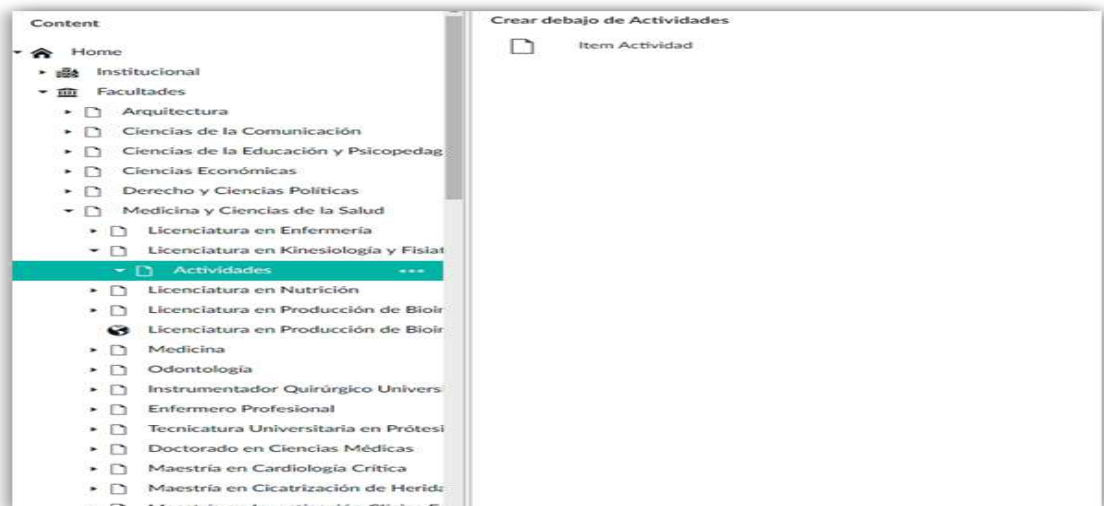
Content

Home
Institucional
Facultades
Arquitectura
Ciencias de la Comunicación
Ciencias de la Educación y Psicopedag
Ciencias Económicas
Derecho y Ciencias Políticas
Medicina y Ciencias de la Salud
Licenciatura en Enfermería
Licenciatura en Kinesiología y Fisiat
Actividades ...
Licenciatura en Nutrición
Licenciatura en Producción de Bioir
Licenciatura en Producción de Bioir
Medicina
Odontología
Instrumentador Quirúrgico Univers
Enfermero Profesional
Tecnicatura Universitaria en Prótesi
Doctorado en Ciencias Médicas
Maestría en Cardiología Crítica
Maestría en Cicatrización de Herid
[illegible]

Crear debajo de Actividades
Item Actividad